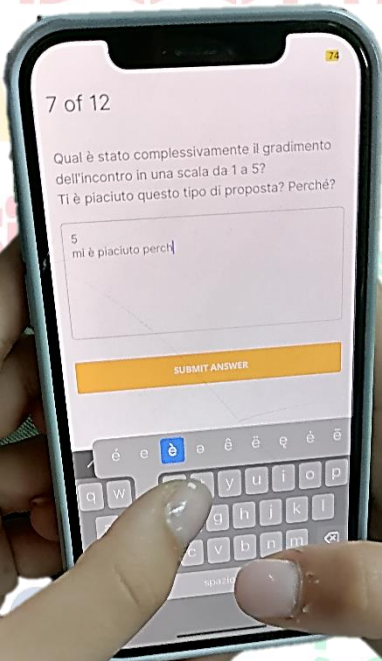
74

7 of 12

Qual è stato complessivamente il gradimento dell'incontro in una scala da 1 a 5?
Ti è piaciuto questo tipo di proposta? Perché?

5
mi è piaciuto perch

SUBMIT ANSWER

é e è e ê ë ę ė ē

q w y u i o p

g h j k l

c v b n m

spazio